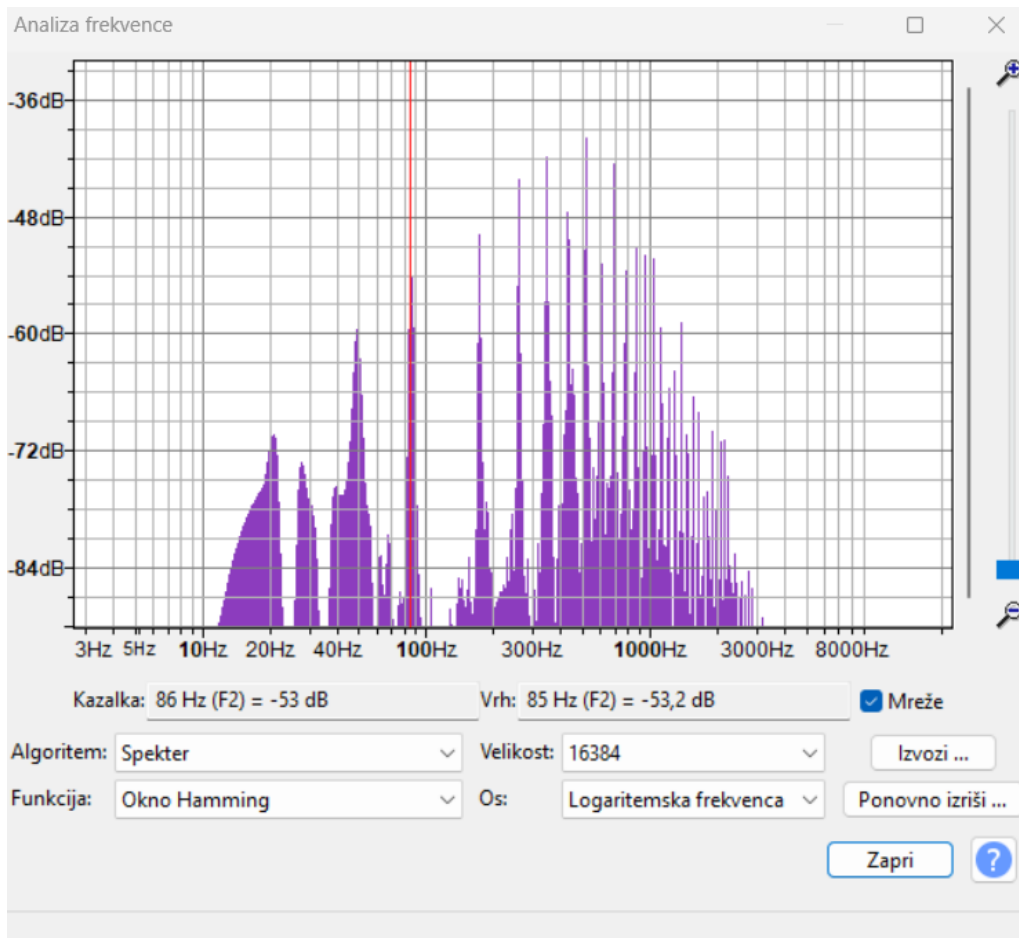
Analiza frekvence

-36dB
-48dB
-60dB
-72dB
-84dB

3Hz 5Hz 10Hz 20Hz 40Hz 100Hz 300Hz 1000Hz 3000Hz 8000Hz

Kazalka: 86 Hz (F2) = -53 dB
Vrh: 85 Hz (F2) = -53,2 dB
Mreže

Algoritem: Spekter
Velikost: 16384
Izvozi ...

Funkcija: Okno Hamming
Os: Logaritemska frekvenca
Ponovno izriši ...

Zapri
?